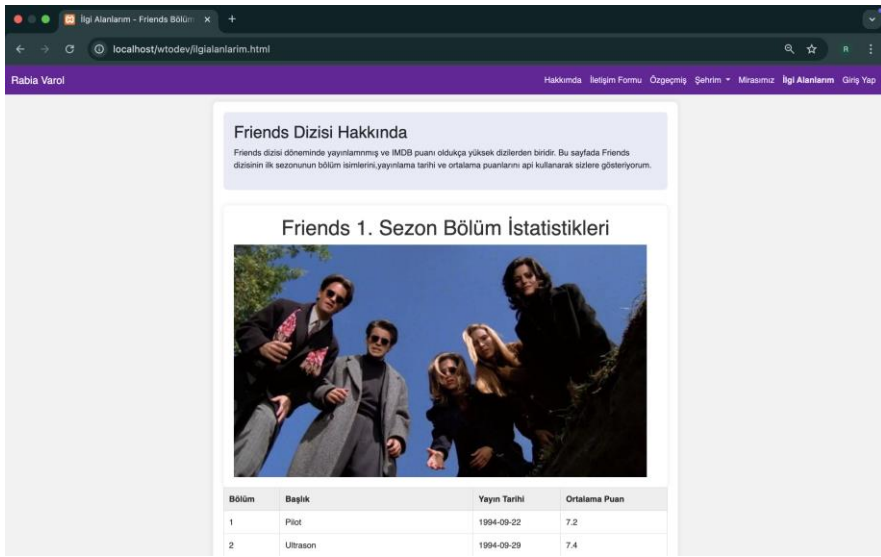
İlgi Alanlarım - Friends Bölüm ×

localhost/wtodev/ilgialanlarim.html

Rabia Varol

Hakkımda İletişim Formu Özgeçmiş Şehrim Mirasımız İlgi Alanlarım Giriş Yap

Friends Dizisi Hakkında

Friends dizisi döneminde yayınlanmış ve IMDB puanı oldukça yüksek dizilerden biridir. Bu sayfada Friends dizisinin ilk sezonunun bölüm isimlerini,yayınlama tarihi ve ortalama puanlarını api kullanarak sizlere gösteriyorum.

Friends 1. Sezon Bölüm İstatistikleri

| Bölüm | Başlık | Yayın Tarihi | Ortalama Puan |
|---|---|---|---|
| 1 | Pilot | 1994-09-22 | 7.2 |
| 2 | Ultrason | 1994-09-29 | 7.4 |